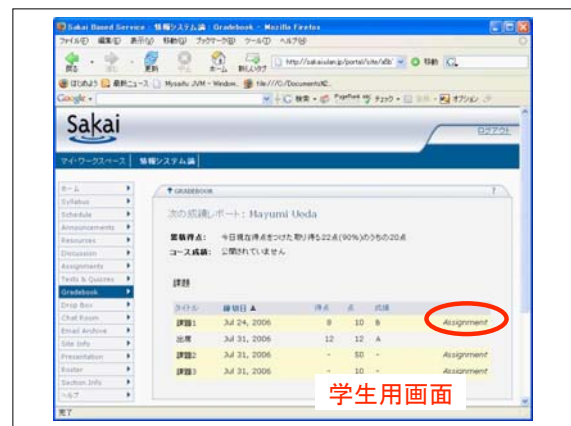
Sakai Based Service : 情報システム論 : Gradebook - Mozilla Firefox

ファイル(F) 編集(E) 表示(V) 移動(G) ブックマーク(B) ツール(T) ヘルプ(H)

戻る 進む 更新 中止 ホーム 新しいタブ http://sakai.ulan.jp/portal/site/a8b 移動

はじめよう 最新ニュース Mysaifu JVM - Window... file:///C:/Documents%2...

Google 検索 PageRank チェック オプション

Sakai

ログアウト

マイ・ワークスペース 情報システム論

ホーム
Syllabus
Schedule
Announcements
Resources
Discussion
Assignments
Tests & Quizzes
Gradebook
Drop Box
Chat Room
Email Archive
Site Info
Presentation
Roster
Section Info
ヘルプ

GRADEBOOK

次の成績レポート: Hayumi Ueda

累積得点: 今日現在得点をつけた取り得る22点(90%)のうちの20点
コース成績: 公開されていません

課題

| タイトル | 締切日 ▲ | 得点 | 点 | 成績 | |
|---|---|---|---|---|---|
| 課題1 | Jul 24, 2006 | 8 | 10 | B | Assignment |
| 出席 | Jul 31, 2006 | 12 | 12 | A | |
| 課題2 | Jul 24, 2006 | - | 50 | - | Assignment |
| 課題3 | Jul 31, 2006 | - | 10 | - | Assignment |

学生用画面

完了